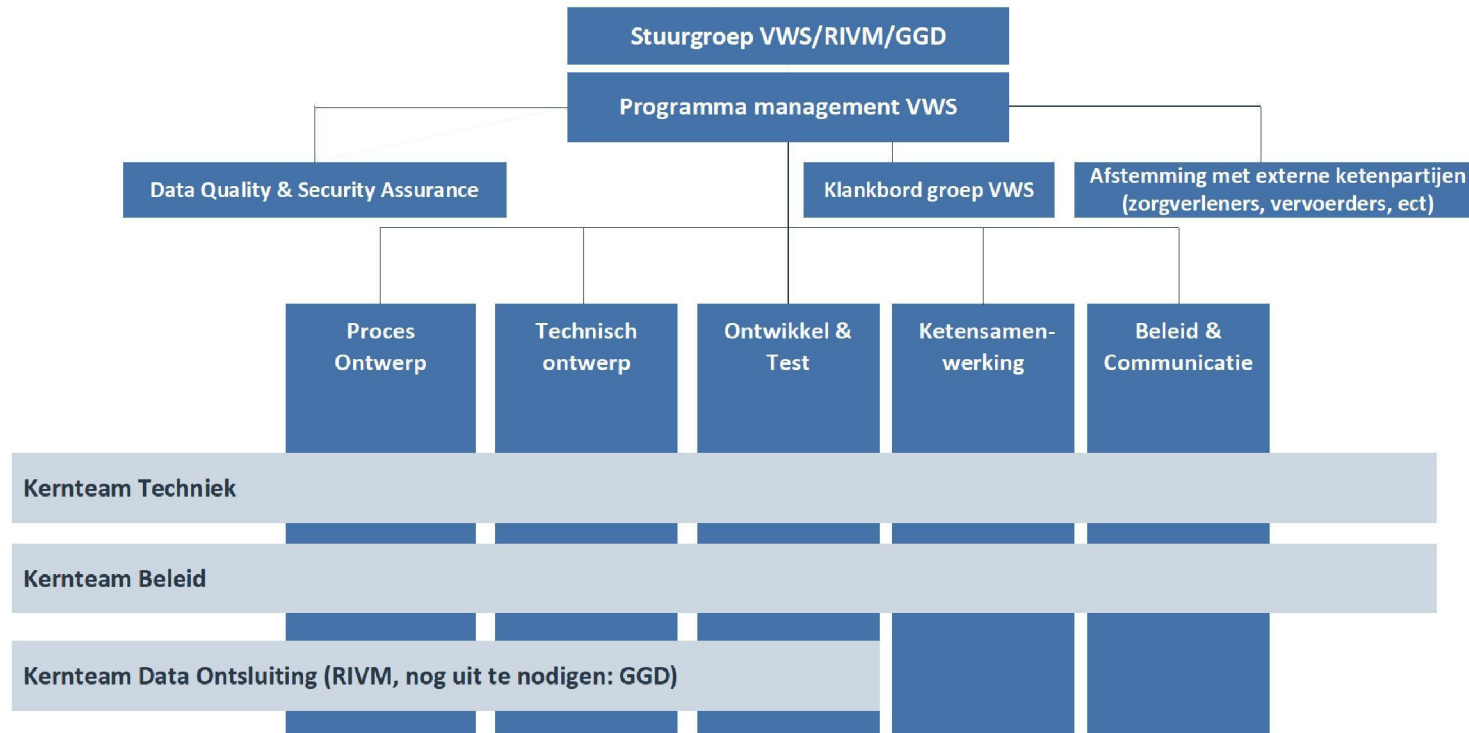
Stuurgroep VWS/RIVM/GGD

Programma management VWS

Data Quality & Security Assurance

Klankbord groep VWS

Afstemming met externe ketenpartijen (zorgverleners, vervoerders, ect)

Proces Ontwerp

Technisch ontwerp

Ontwikkel & Test

Ketensamenwerking

Beleid & Communicatie

Kernteam Techniek

Kernteam Beleid

Kernteam Data Ontsluiting (RIVM, nog uit te nodigen: GGD)